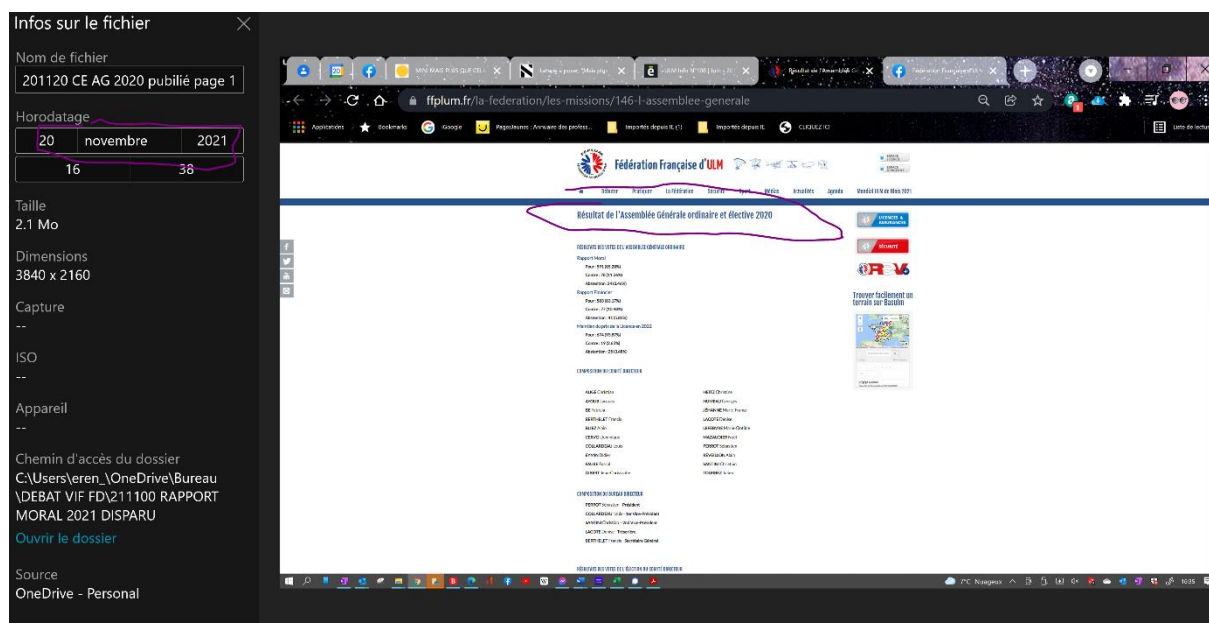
Infos sur le fichier

Nom de fichier
201120 CE AG 2020 publié page 1

Horodatage
20 novembre 2021
16 38

Taille
2.1 Mo

Dimensions
3840 x 2160

Capture
--

ISO
--

Appareil
--

Chemin d'accès du dossier
C:\Users\eren_\OneDrive\Bureau\DEBAT VIF FD\211100 RAPPORT MORAL 2021 DISPARU
Ouvrir le dossier

Source
OneDrive - Personal

ffplum.fr/la-federation/les-missions/146-l-assemblee-generale

Applications Bookmarks Google PagesJaunes : Annuaire des profess... Importés depuis IE Importés depuis IE CLIQUEZ ICI

Fédération Française d'ULM

Résultat de l'Assemblée Générale ordinaire et élective 2020

Trouver facilement un terrain sur Basulm